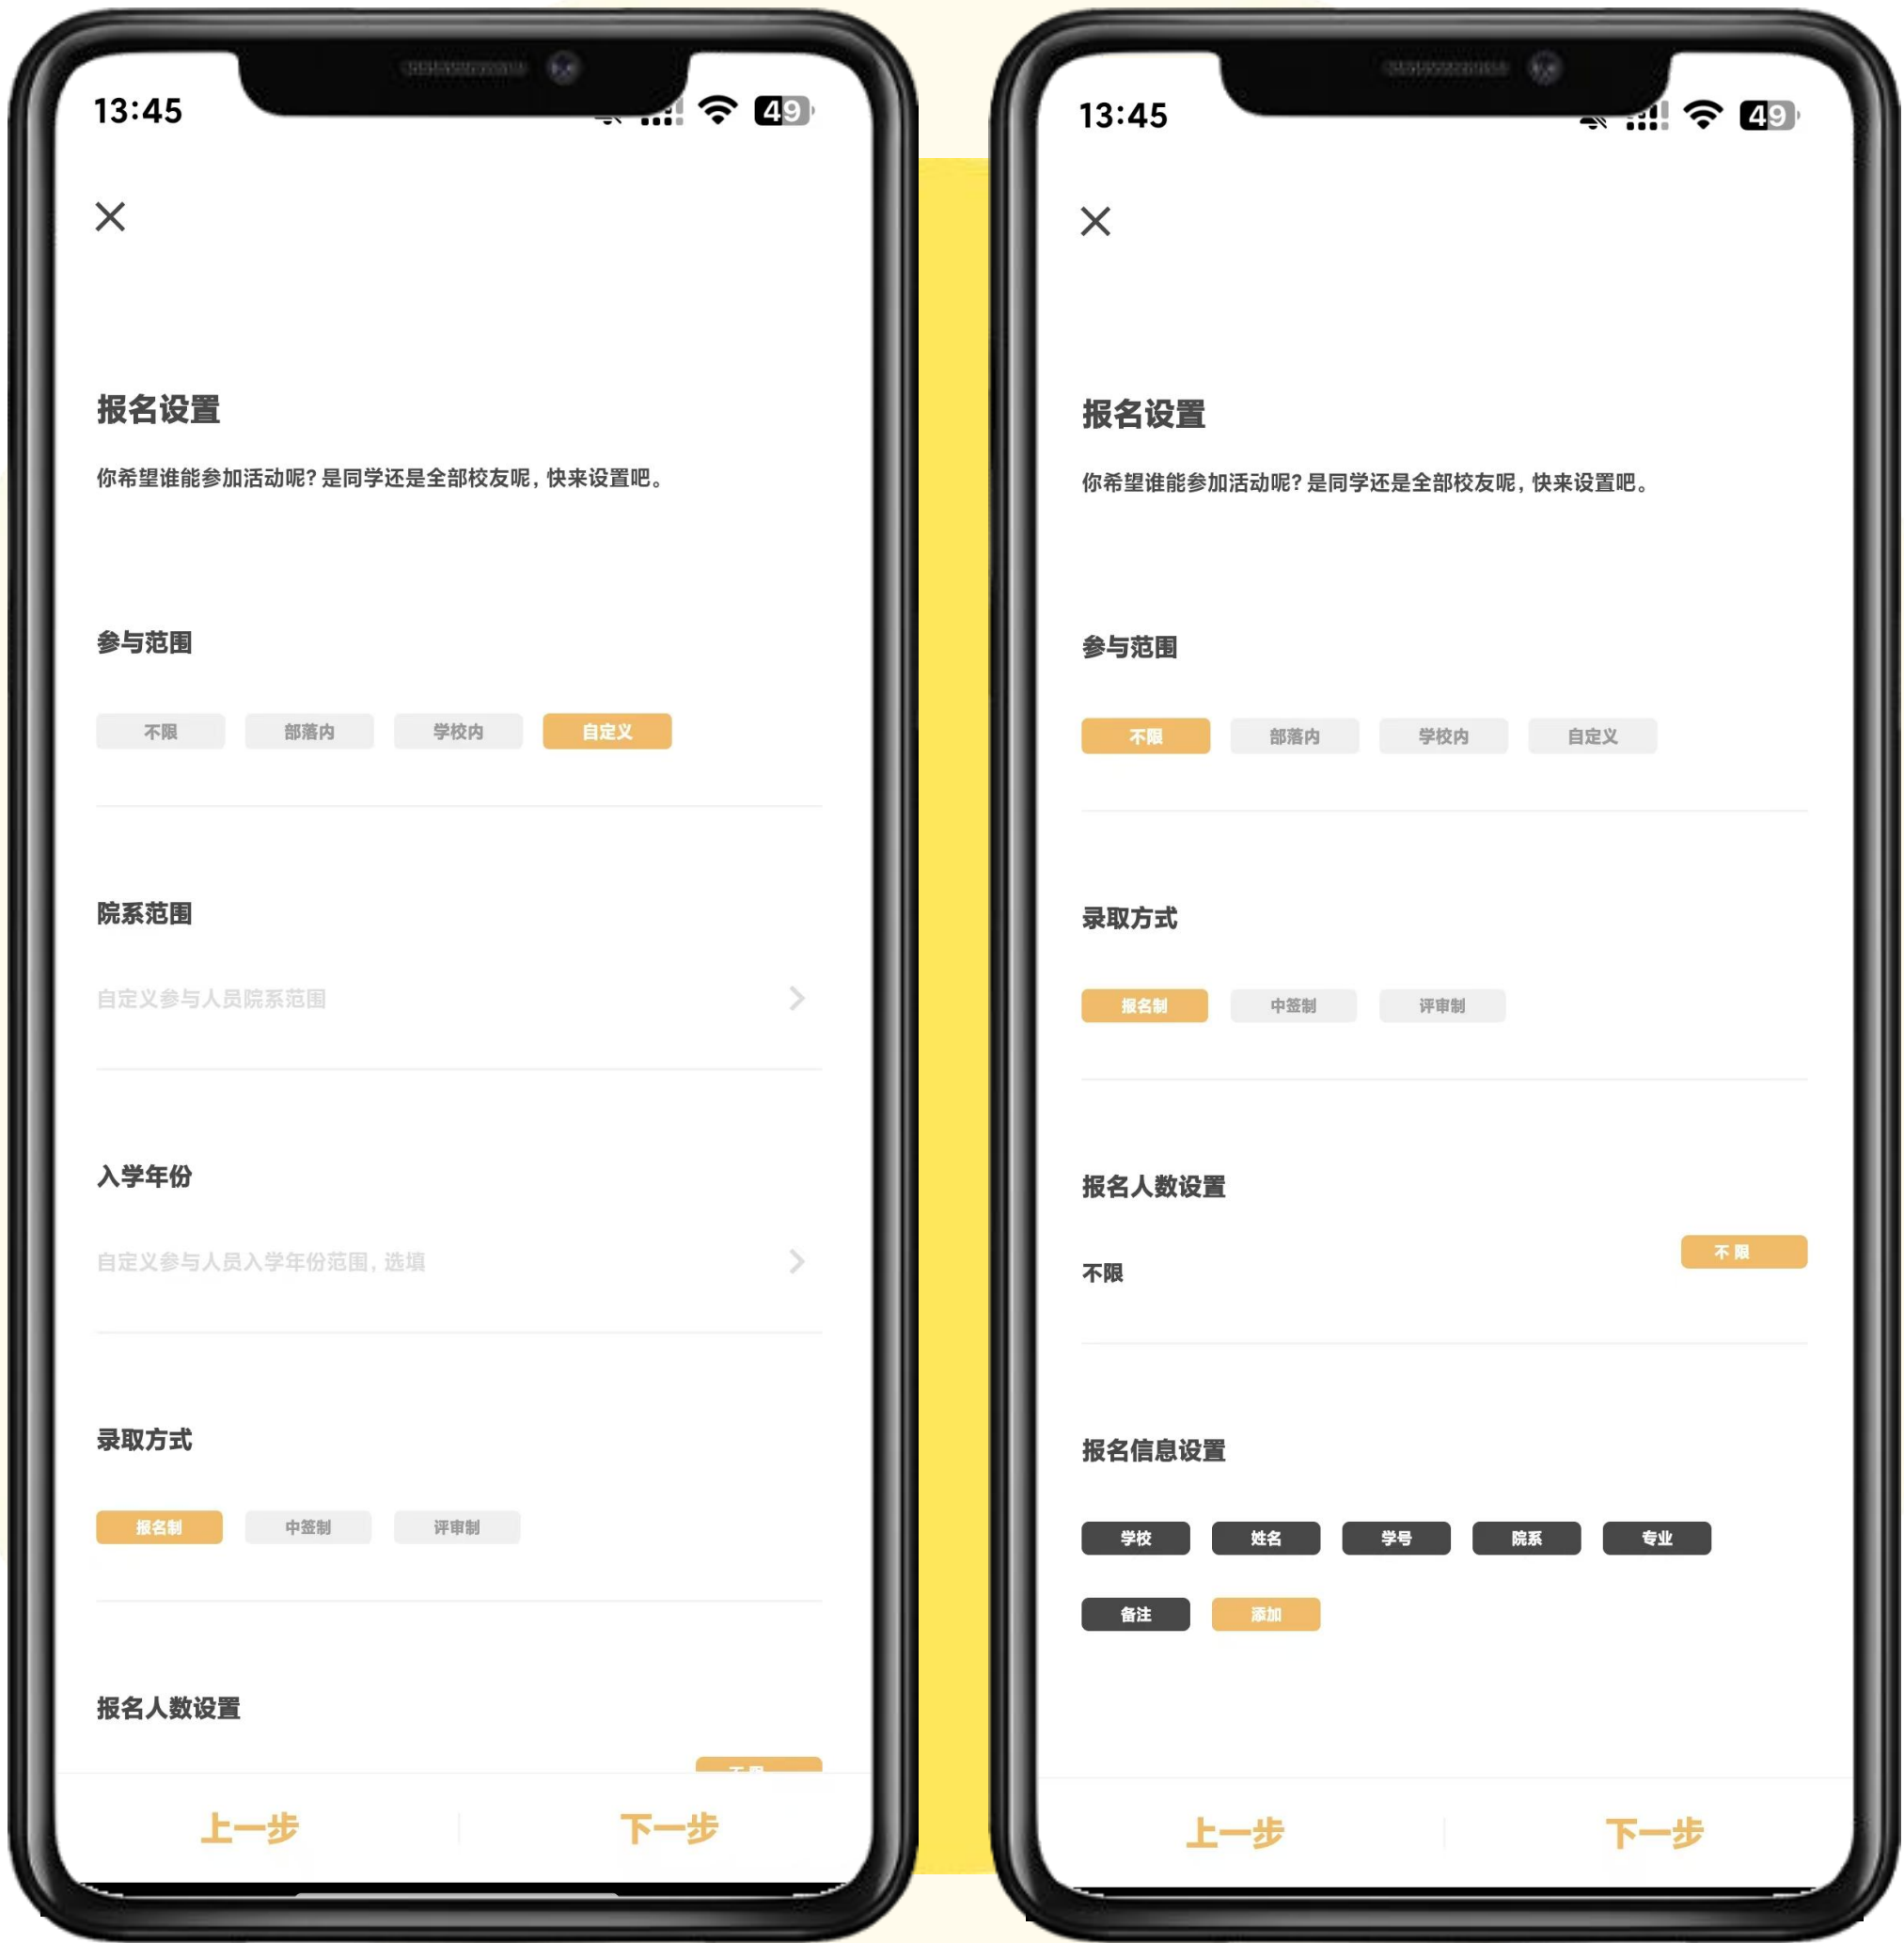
13:45

49

×

报名设置

你希望谁能参加活动呢？是同学还是全部校友呢，快来设置吧。

参与范围

不限 部落内 学校内 自定义

院系范围

自定义参与人员院系范围

入学年份

自定义参与人员入学年份范围，选填

录取方式

报名制 中签制 评审制

报名人数设置

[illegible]

上一步 下一步

13:45

49

×

报名设置

你希望谁能参加活动呢？是同学还是全部校友呢，快来设置吧。

参与范围

不限 部落内 学校内 自定义

录取方式

报名制 中签制 评审制

报名人数设置

不限

不 限

报名信息设置

学校 姓名 学号 院系 专业

备注 添加

上一步 下一步